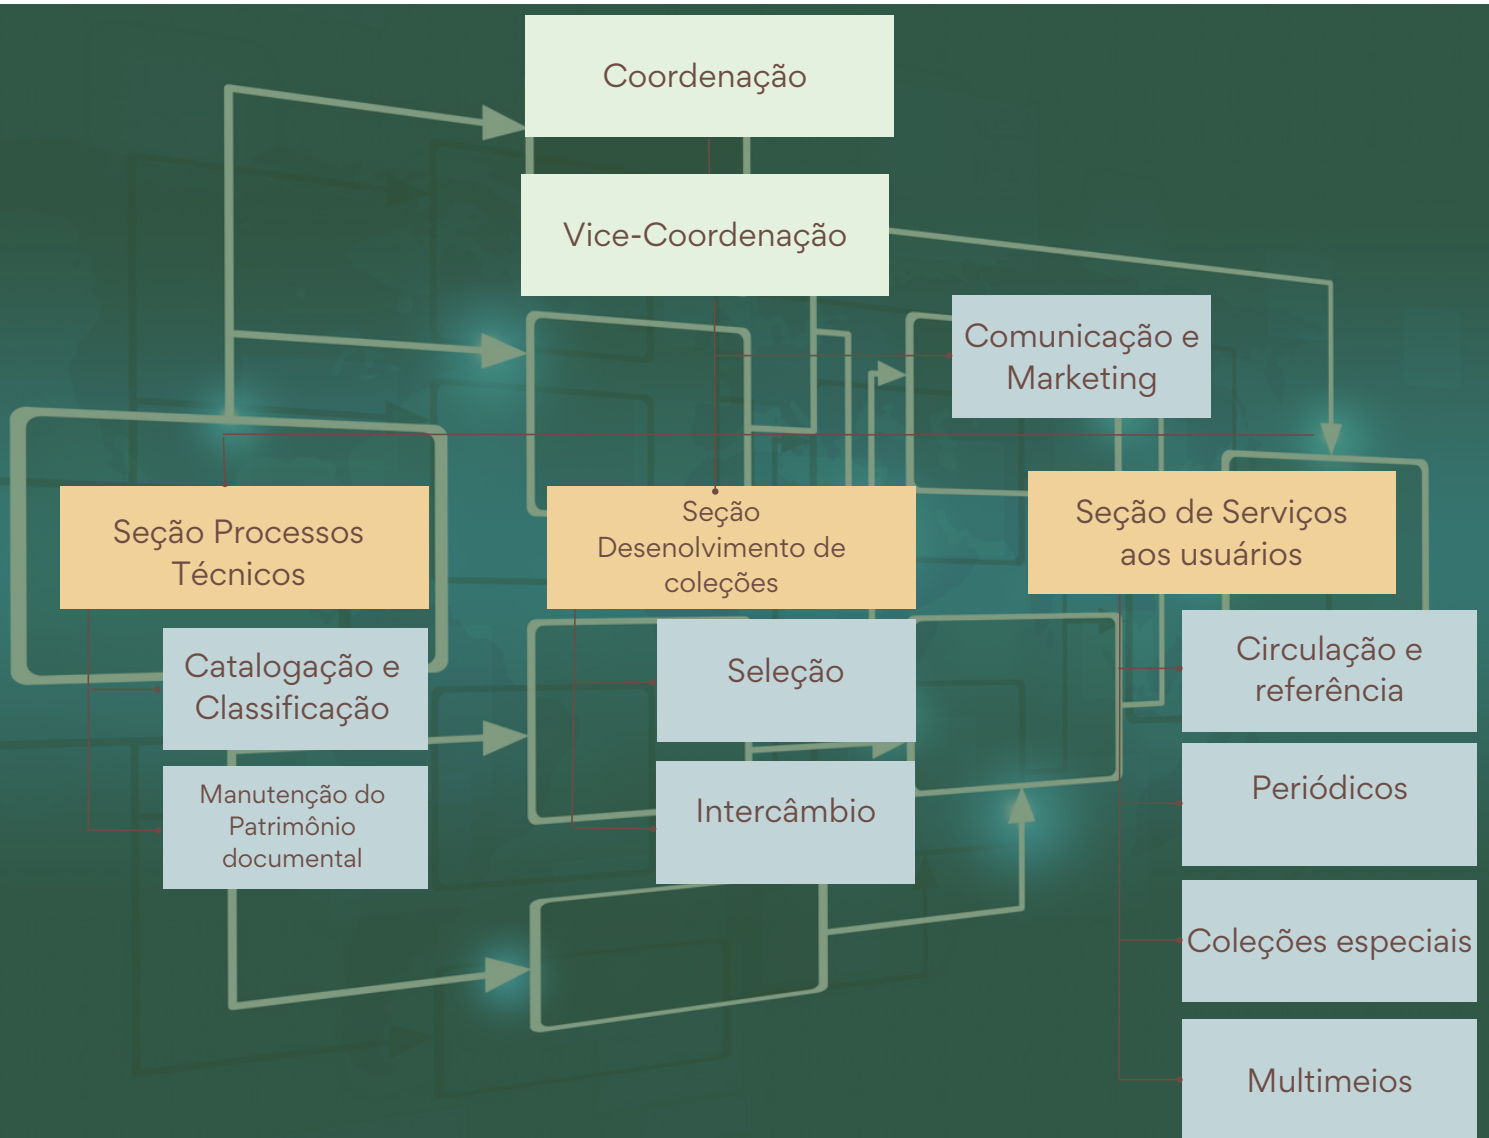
Coordenação

Vice-Coordenação

Comunicação e Marketing

Seção Processos Técnicos

Seção Desenolvimento de coleções

Seção de Serviços aos usuários

Catalogação e Classificação

Manutenção do Patrimônio documental

Seleção

Intercâmbio

Circulação e referência

Periódicos

Coleções especiais

Multimeios